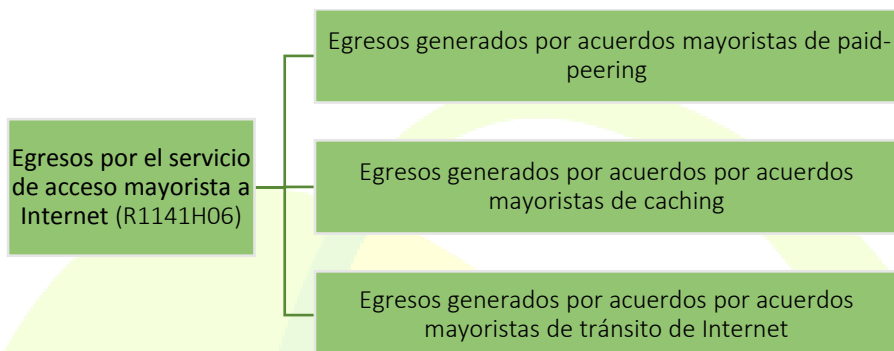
Egresos por el servicio de acceso mayorista a Internet (R1141H06)

Egresos generados por acuerdos mayoristas de paid-peering

Egresos generados por acuerdos por acuerdos mayoristas de caching

Egresos generados por acuerdos por acuerdos mayoristas de tránsito de Internet